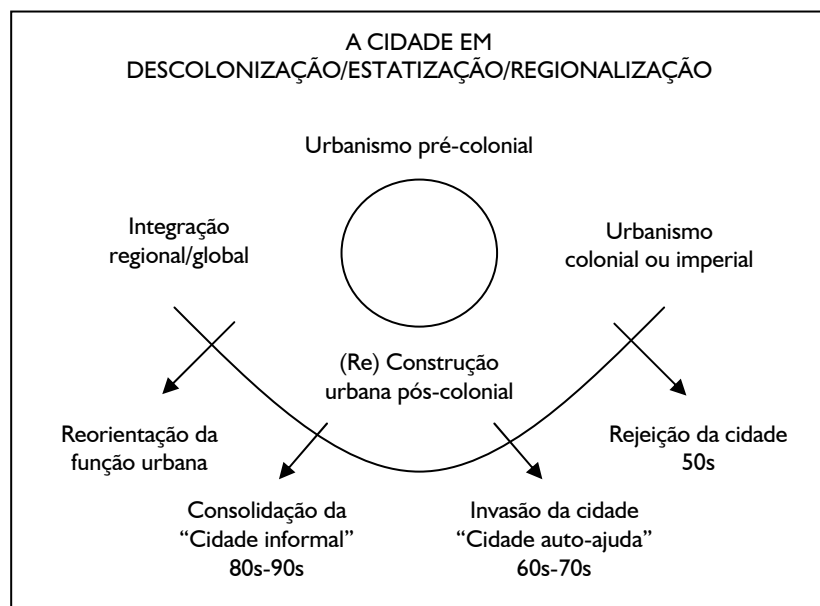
A CIDADE EM
DESCOLONIZAÇÃO/ESTATIZAÇÃO/REGIONALIZAÇÃO

Urbanismo pré-colonial

Integração regional/global

Urbanismo colonial ou imperial

(Re) Construção urbana pós-colonial

Reorientação da função urbana

Rejeição da cidade 50s

Consolidação da "Cidade informal" 80s-90s

Invasão da cidade "Cidade auto-ajuda" 60s-70s